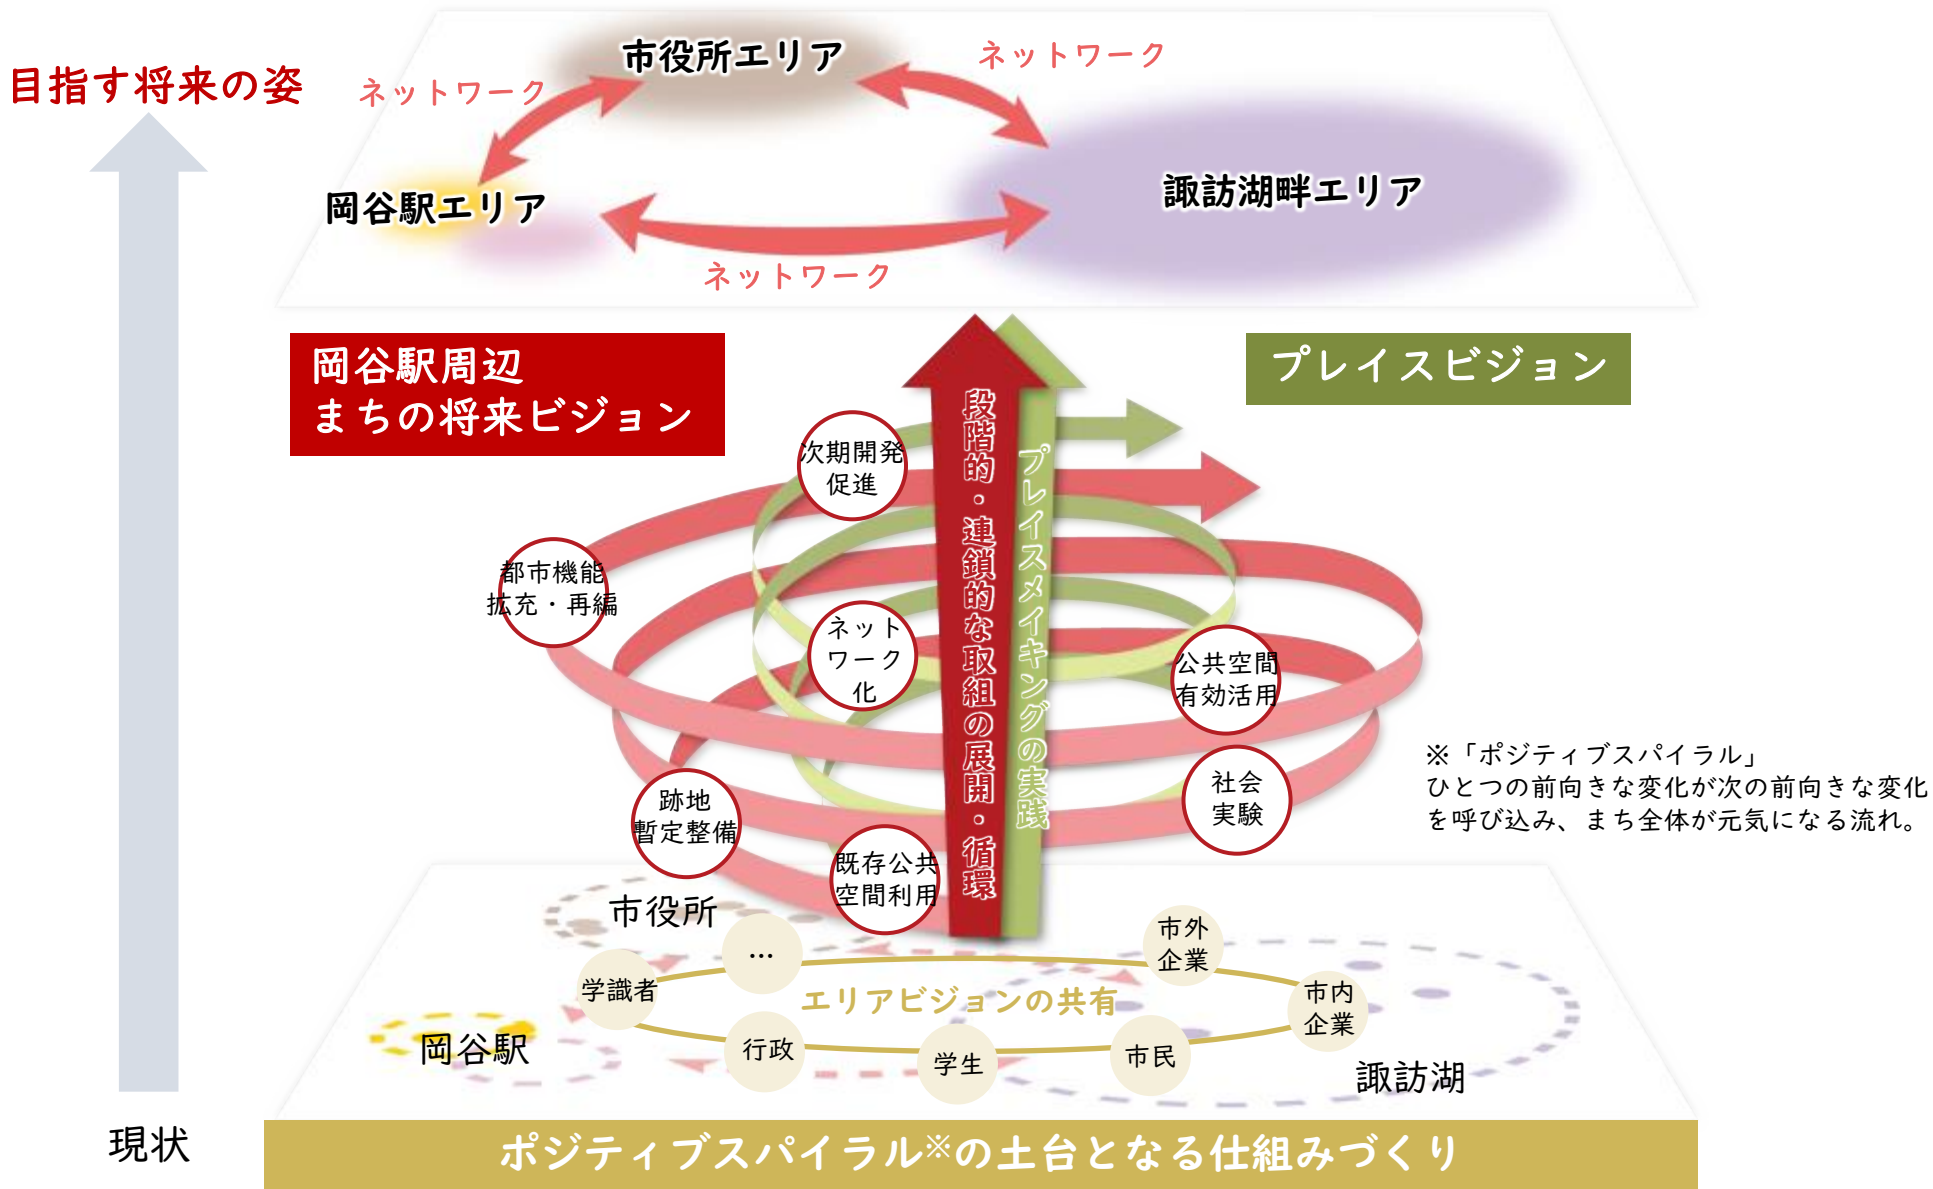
目指す将来の姿

ネットワーク

市役所エリア

ネットワーク

岡谷駅エリア

諏訪湖畔エリア

ネットワーク

岡谷駅周辺
まちの将来ビジョン

プレイスビジョン

段階的・連鎖的な取組の展開・循環

プレイスメイキングの実践

次期開発促進

都市機能拡充・再編

ネットワーク化

公共空間有効活用

社会実験

跡地暫定整備

既存公共空間利用

※「ポジティブスパイラル」
ひとつの前向きな変化が次の前向きな変化を呼び込み、まち全体が元気になる流れ。

市役所

…

市外企業

学識者

エリアビジョンの共有

市内企業

岡谷駅

行政

学生

市民

諏訪湖

現状

ポジティブスパイラル※の土台となる仕組みづくり